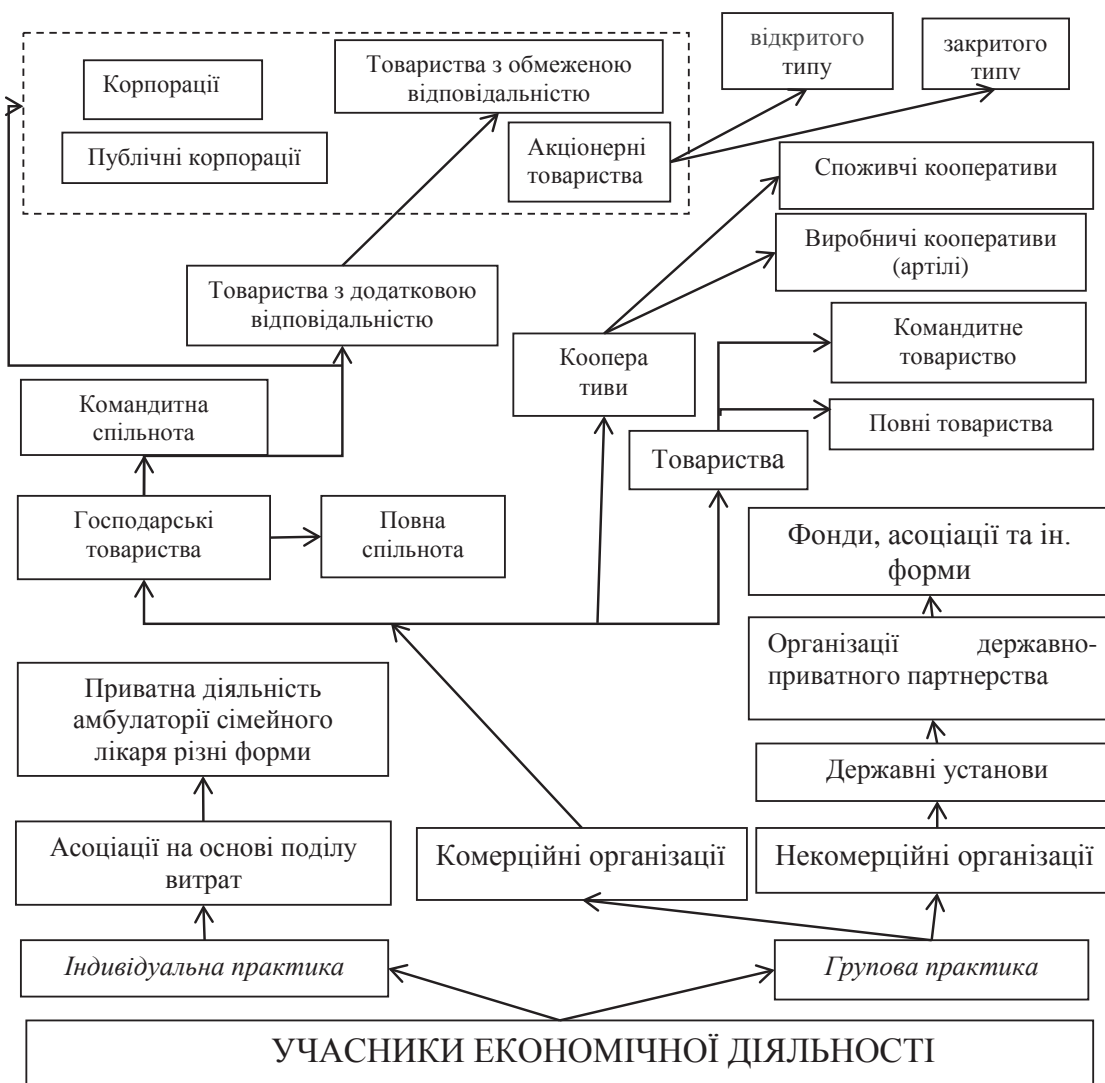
Корпорації

Публічні корпорації

Товариства з обмеженою відповідальністю

Акціонерні товариства

відкритого типу

закритого типу

Споживчі кооперативи

Виробничі кооперативи (артілі)

Товариства з додатковою відповідальністю

Коопера тиви

Командитне товариство

Повні товариства

Командитна спільнота

Товариства

Господарські товариства

Повна спільнота

Фонди, асоціації та ін. форми

Організації державно-приватного партнерства

Приватна діяльність амбулаторії сімейного лікаря різні форми

Державні установи

Асоціації на основі поділу витрат

Комерційні організації

Некомерційні організації

Індивідуальна практика

Групова практика

УЧАСНИКИ ЕКОНОМІЧНОЇ ДІЯЛЬНОСТІ